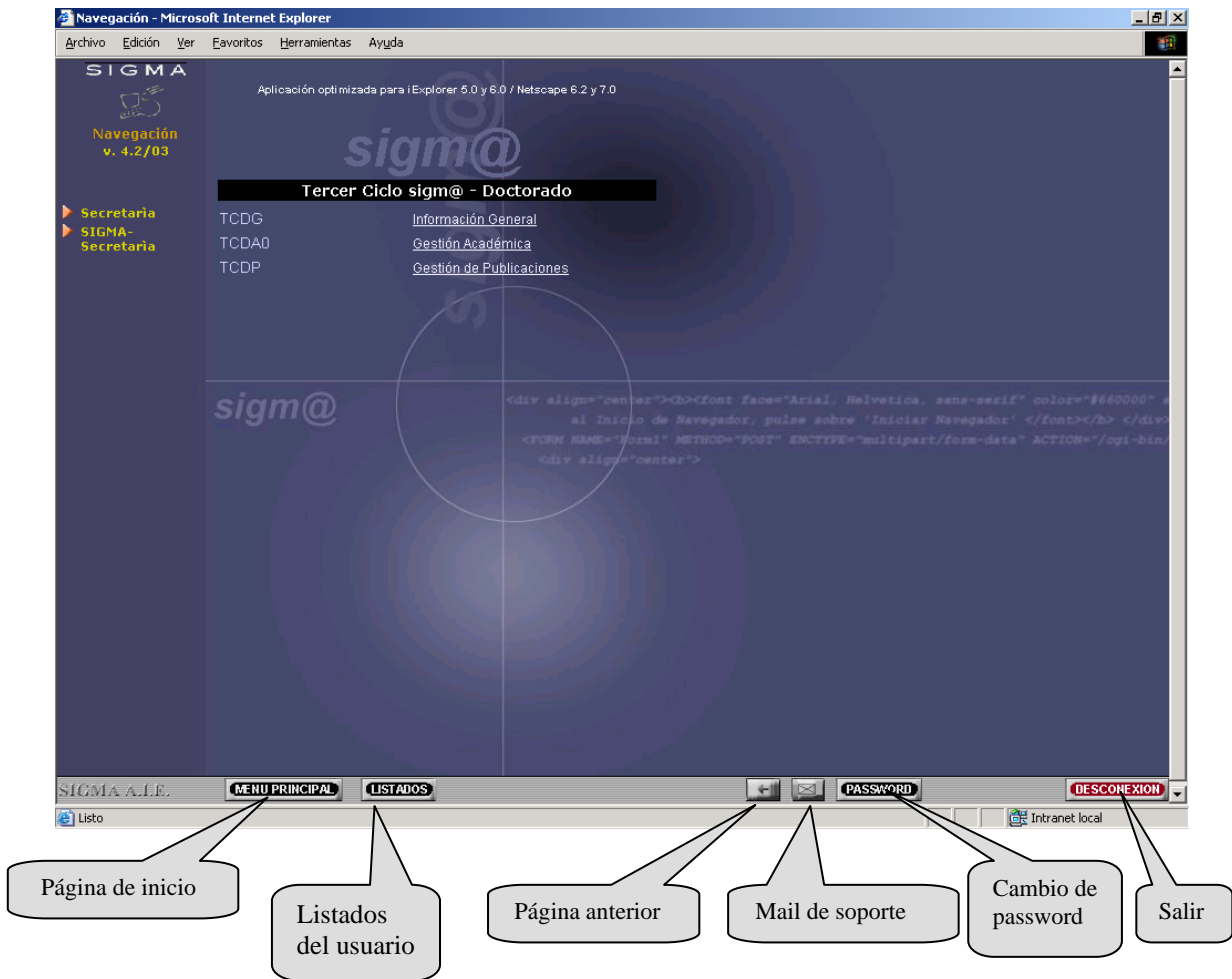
Navegación - Microsoft Internet Explorer

Archivo Edición Ver Favoritos Herramientas Ayuda

SIGMA

Navegación
v. 4.2/03

Secretaria
SIGMA-Secretaria

Aplicación optimizada para iExplorer 5.0 y 6.0 / Netscape 6.2 y 7.0

sigm@

Tercer Ciclo sigm@ - Doctorado

| | |
|---|---|
| TCDG | Información General |
| TCDA0 | Gestión Académica |
| TCDP | Gestión de Publicaciones |

sigm@

<div align="center"><b><font face="Arial, Helvetica, sans-serif" color="#660000" s
al Inicio de Navegador, pulse sobre 'Iniciar Navegador' </font></b> </div>
<FORM NAME="Form1" METHOD="POST" ENCTYPE="multipart/form-data" ACTION="/cgi-bin/
<div align="center">

SIGMA A.I.E. MENU PRINCIPAL LISTADOS PASSWORD DESCONEXION

Listo Intranet local

Página de inicio

Listados del usuario

Página anterior

Mail de soporte

Cambio de password

Salir